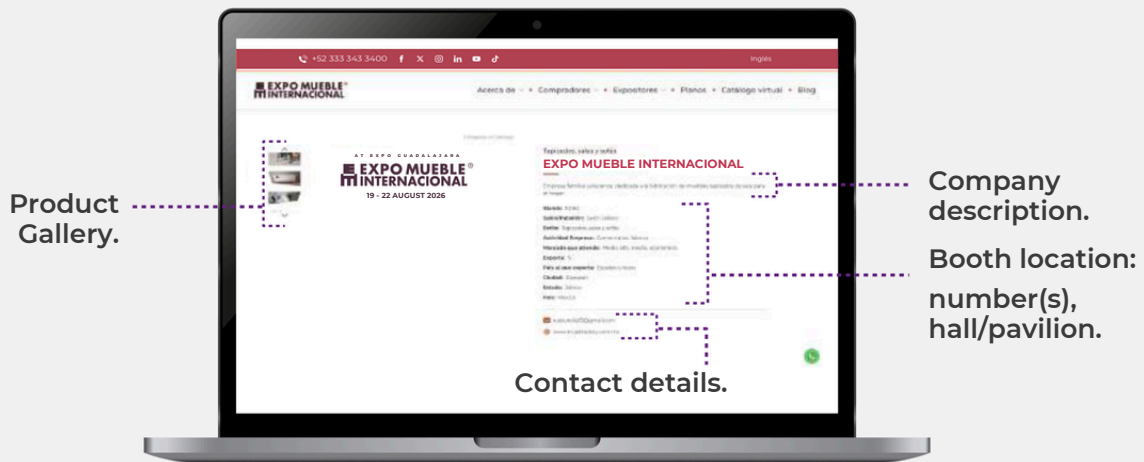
+52 333 343 3400

Inglés

EXPO MUEBLE® INTERNACIONAL

Acerca de · Compradores · Expositores · Planos · Catálogo virtual · Blog

AT EXPO GUADALAJARA

EXPO MUEBLE® INTERNACIONAL

19 - 22 AUGUST 2026

Tapizados, salas y sofás

EXPO MUEBLE INTERNACIONAL

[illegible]

Product Gallery.

Company description.

Booth location: number(s), hall/pavilion.

Contact details.